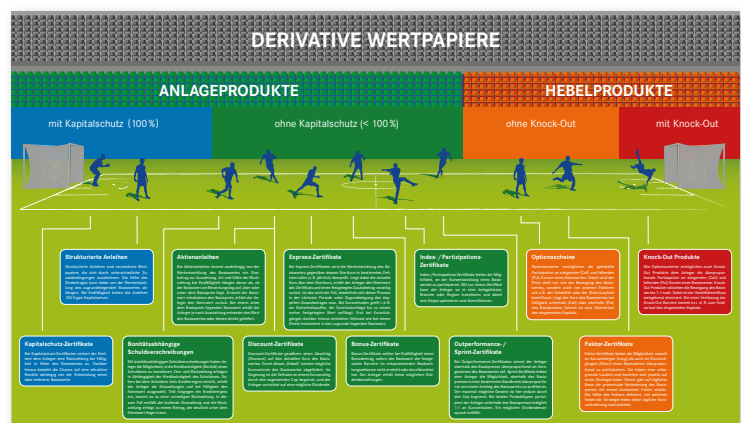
DERIVATIVE WERTPAPIERE

ANLAGEPRODUKTE

HEBELPRODUKTE

mit Kapitalschutz (100 %)

ohne Kapitalschutz (< 100 %)

ohne Knock-Out

mit Knock-Out

Strukturierte Anleihen

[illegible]

Aktienanleihen

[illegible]

Express-Zertifikate

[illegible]

Index-/Partizipations-Zertifikate

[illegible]

Optionsscheine

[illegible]

Knock-Out Produkte

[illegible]

Kapitalschutz-Zertifikate

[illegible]

Bonitätsabhängige Schuldverschreibungen

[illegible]

Discount-Zertifikate

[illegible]

Bonus-Zertifikate

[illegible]

Outperformance-/Sprint-Zertifikate

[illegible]

Faktor-Zertifikate

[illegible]